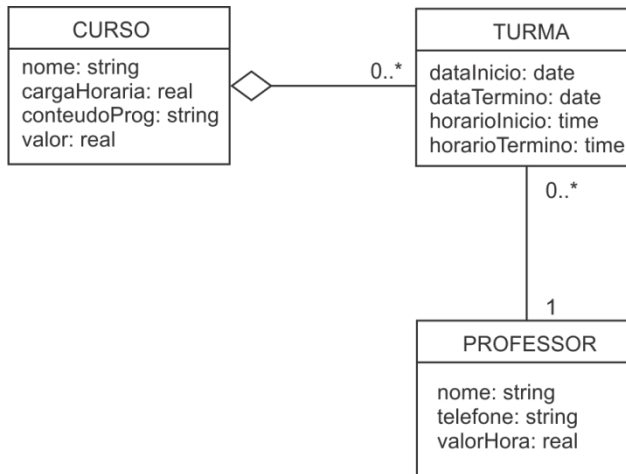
CURSO

nome: string
cargaHoraria: real
conteudoProg: string
valor: real

0..*

TURMA

dataInicio: date
dataTermino: date
horarioInicio: time
horarioTermino: time

0..*

1

PROFESSOR

nome: string
telefone: string
valorHora: real